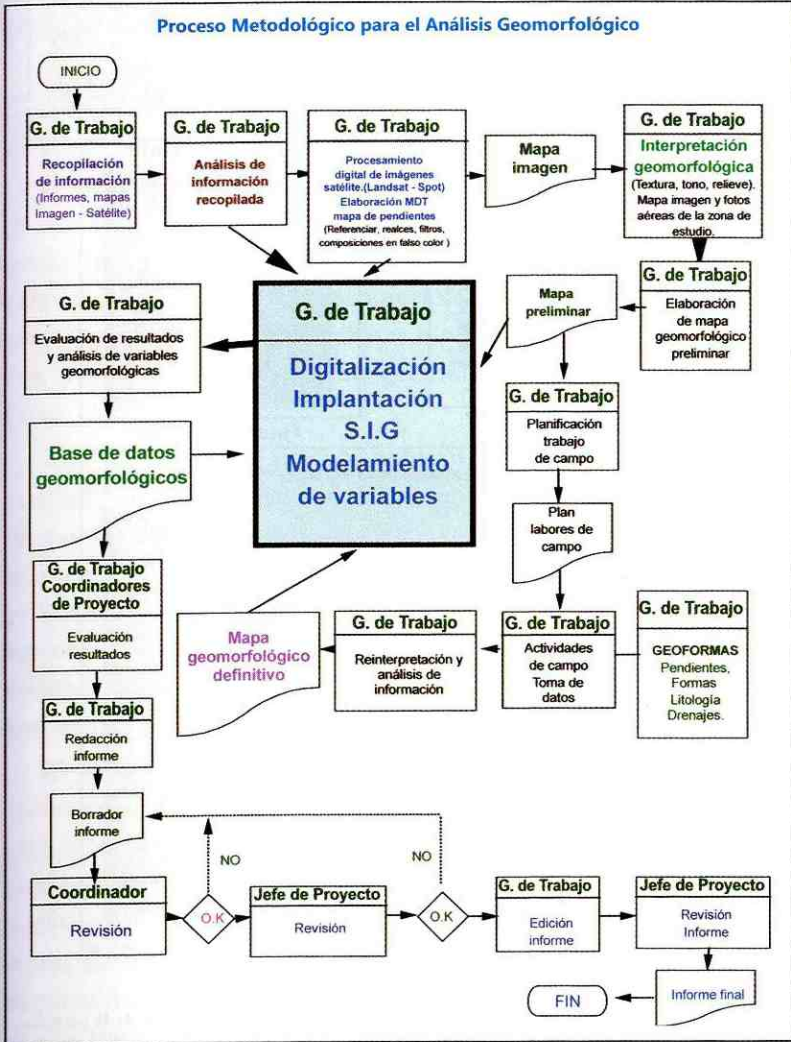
Proceso Metodológico para el Análisis Geomorfológico

INICIO

G. de Trabajo
Recopilación de información (Informes, mapas Imagen - Satélite)

G. de Trabajo
Análisis de información recopilada

G. de Trabajo
Procesamiento digital de imágenes satélite.(Landsat - Spot) Elaboración MDT mapa de pendientes (Referenciar, realces, filtros, composiciones en falso color )

Mapa imagen

G. de Trabajo
Interpretación geomorfológica (Textura, tono, relieve). Mapa imagen y fotos aéreas de la zona de estudio.

G. de Trabajo
Elaboración de mapa geomorfológico preliminar

Mapa preliminar

G. de Trabajo
Evaluación de resultados y análisis de variables geomorfológicas

G. de Trabajo
Digitalización Implantación S.I.G Modelamiento de variables

Base de datos geomorfológicos

G. de Trabajo
Planificación trabajo de campo

Plan labores de campo

G. de Trabajo Coordinadores de Proyecto
Evaluación resultados

Mapa geomorfológico definitivo

G. de Trabajo
Reinterpretación y análisis de información

G. de Trabajo
Actividades de campo Toma de datos

G. de Trabajo
GEOFORMAS Pendientes, Formas Litología Drenajes.

G. de Trabajo
Redacción informe

Borrador informe

NO

NO

Coordinador
Revisión

O.K

Jefe de Proyecto
Revisión

O.K

G. de Trabajo
Edición informe

Jefe de Proyecto
Revisión Informe

FIN

Informe final